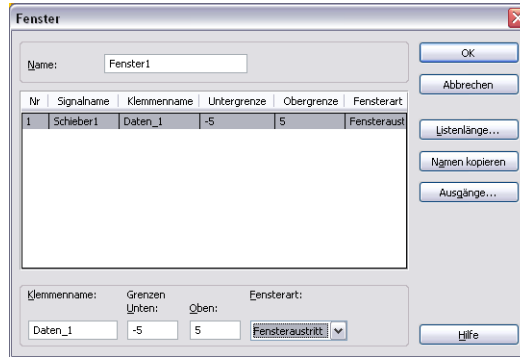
Fenster

Name: Fenster1

OK

Abbrechen

| Nr | Signalname | Klemmenname | Untergrenze | Obergrenze | Fensterart |
|---|---|---|---|---|---|
| 1 | Schieber1 | Daten_1 | -5 | 5 | Fensteraust |

Listenlänge...

Namen kopieren

Ausgänge...

Klemmenname: Grenzen Unten: Oben: Fensterart:

Daten_1 -5 5 Fensteraustritt

Hilfe